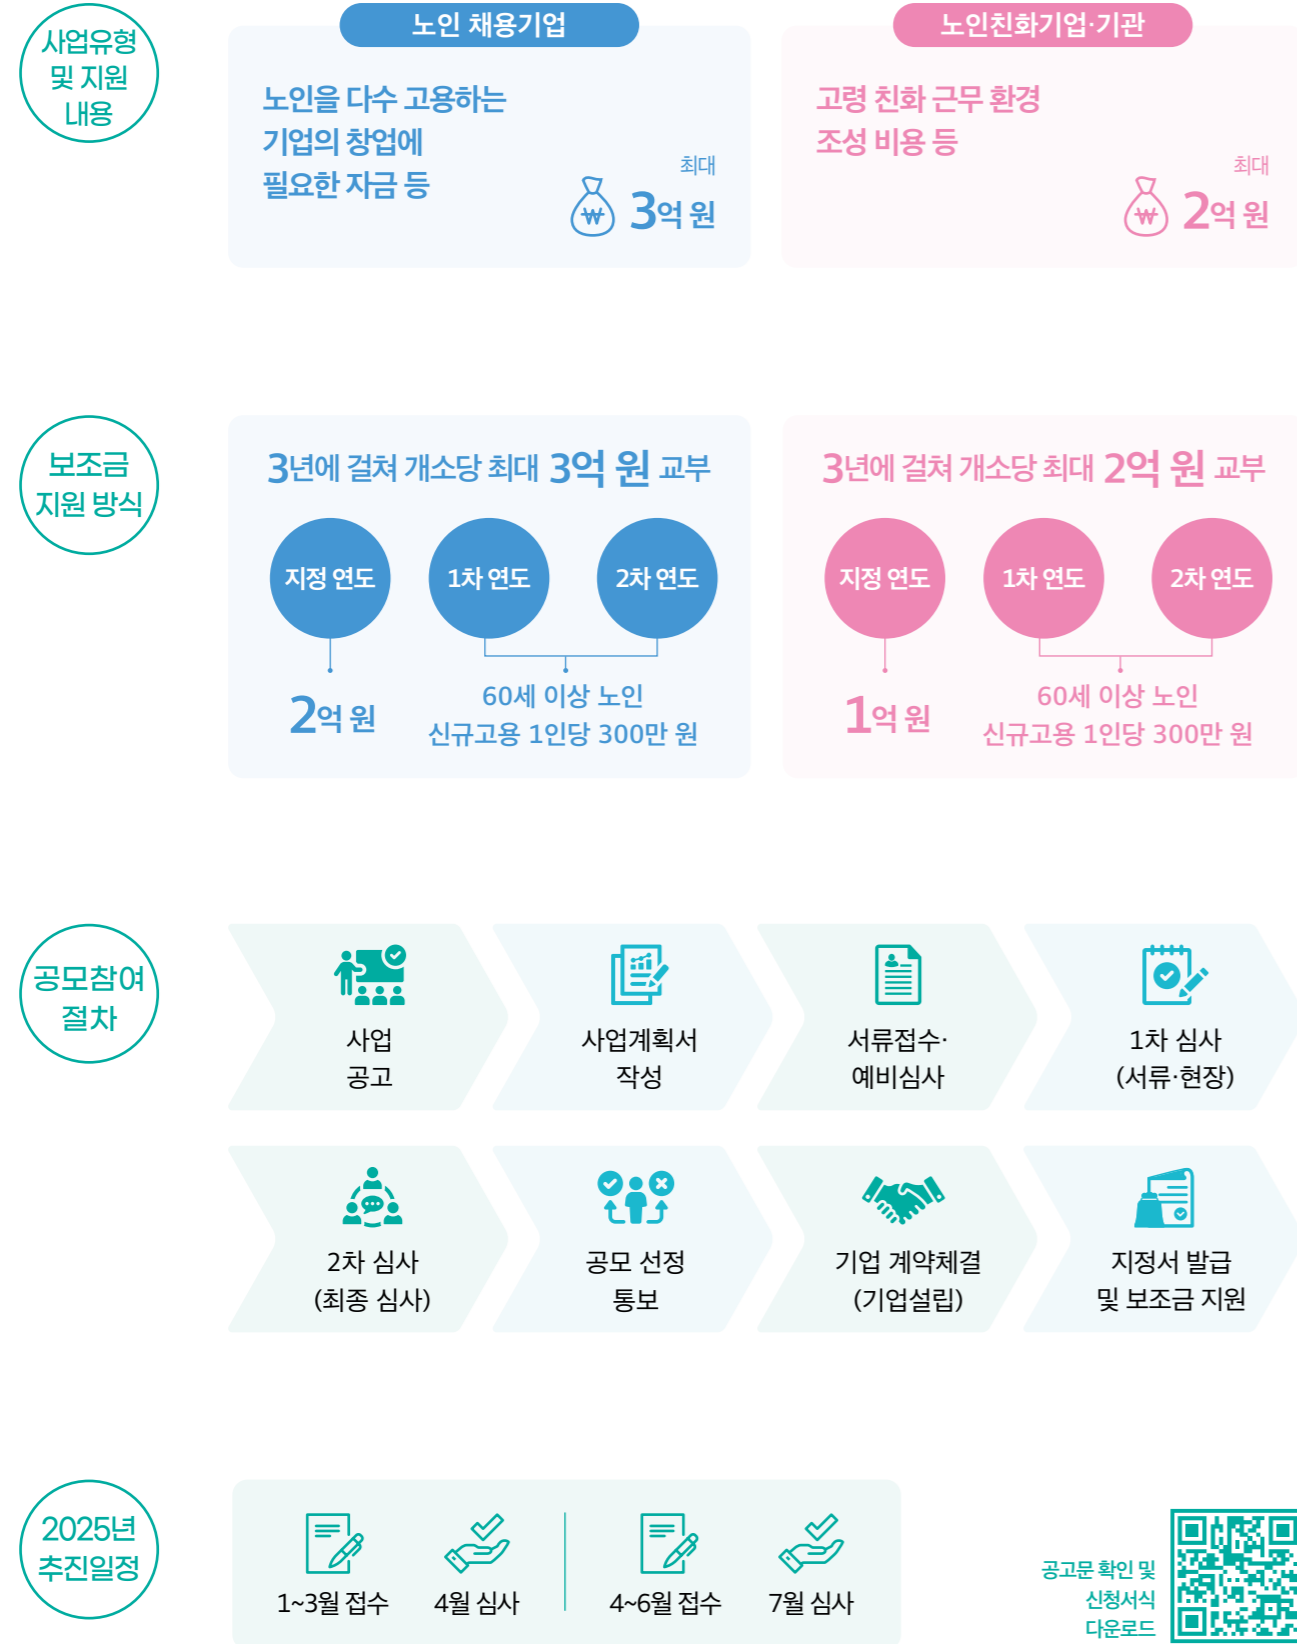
사업유형 및 지원 내용

노인 채용기업

노인을 다수 고용하는 기업의 창업에 필요한 자금 등

최대

₩ 3억 원

노인친화기업·기관

고령 친화 근무 환경 조성 비용 등

최대

₩ 2억 원

보조금 지원 방식

3년에 걸쳐 개소당 최대 3억 원 교부

지정 연도

1차 연도

2차 연도

2억 원

60세 이상 노인 신규고용 1인당 300만 원

3년에 걸쳐 개소당 최대 2억 원 교부

지정 연도

1차 연도

2차 연도

1억 원

60세 이상 노인 신규고용 1인당 300만 원

공모참여 절차

사업 공고

사업계획서 작성

서류접수· 예비심사

1차 심사 (서류·현장)

2차 심사 (최종 심사)

공모 선정 통보

기업 계약체결 (기업설립)

지정서 발급 및 보조금 지원

2025년 추진일정

1~3월 접수

4월 심사

4~6월 접수

7월 심사

공고문 확인 및 신청서식 다운로드